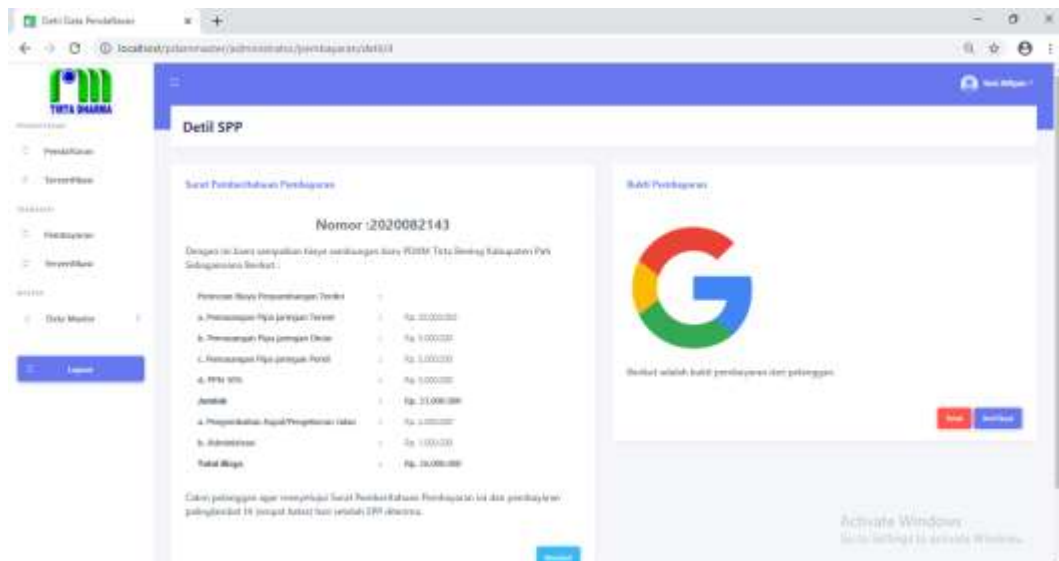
Detil Data Pendaftaran

localhost/pdammaster/administrator/pembayaran/detil/4

TIRTA DHARMA

Pendaftaran

Terverifikasi

Pembayaran

Terverifikasi

Data Master

Logout

Detil SPP

Surat Pemberitahuan Pembayaran

Nomor :2020082143

Dengan ini kami sampaikan biaya sambungan baru PDAM Tirta Bening Kabupaten Pati Sidoganesa Berikut :

| | | |
|---|---|---|
| Perincian Biaya Penyambungan Terdiri | : | |
| a. Pemasangan Pipa jaringan Tersier | : | Rp. 10.000.000 |
| b. Pemasangan Pipa jaringan Dinas | : | Rp. 5.000.000 |
| c. Pemasangan Pipa jaringan Persil | : | Rp. 3.000.000 |
| d. PPN 10% | : | Rp. 5.000.000 |
| Jumlah | : | Rp. 23.000.000 |
| a. Pengembalian Aspal/Pengelolaan Jalan | : | Rp. 2.000.000 |
| b. Administrasi | : | Rp. 1.000.000 |
| Total Biaya | : | Rp. 26.000.000 |

Calon pelanggan agar menyetujui Surat Pemberitahuan Pembayaran ini dan pembayaran paling lambat 14 (empat belas) hari setelah SPP diterima.

Bukti Pembayaran

Berikut adalah bukti pembayaran dari pelanggan

Tolak Verifikasi

Activate Windows
Go to Settings to activate Windows.